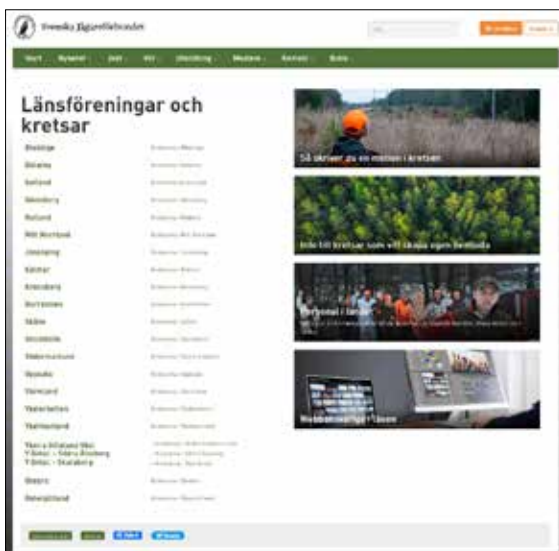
Svenska Jägareförbundet

Länsföreningar och kretsar

Blekinge
Dalarna
Gotland
Gävleborg
Halland
Mitt Norrland
Jönköping
Kalmar
Kronoberg
Norrbotten
Skåne
Uppsala
Södermanland
Värmland
Västerbotten
Västernorrland
Västmanland
Västra Götaland
Örebro
Östergötland

Så skriver du en motion i kretsen

Info till kretsar som vill skapa egen hemsida

Personal i länet

Mobbarbetet i länen